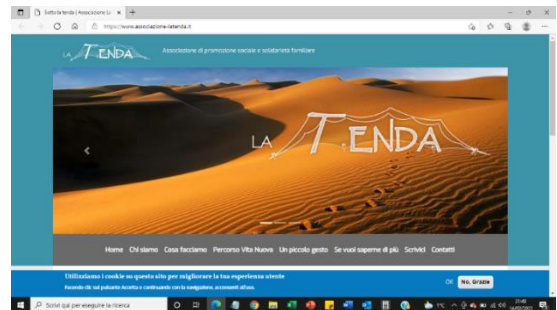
Sotto la tenda | Associazione La ×
https://www.associazione-latenda.it

LA TENDA
Associazione di promozione sociale e solidarietà familiare

LA TENDA

Home Chi siamo Cosa facciamo Percorso Vita Nuova Un piccolo gesto Se vuoi saperne di più Scrivici Contatti

Utilizziamo i cookie su questo sito per migliorare la tua esperienza utente
Facendo clic sul pulsante Accetta o continuando con la navigazione, acconsenti all'uso.
OK No, Grazie

Scrivi qui per eseguire la ricerca
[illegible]